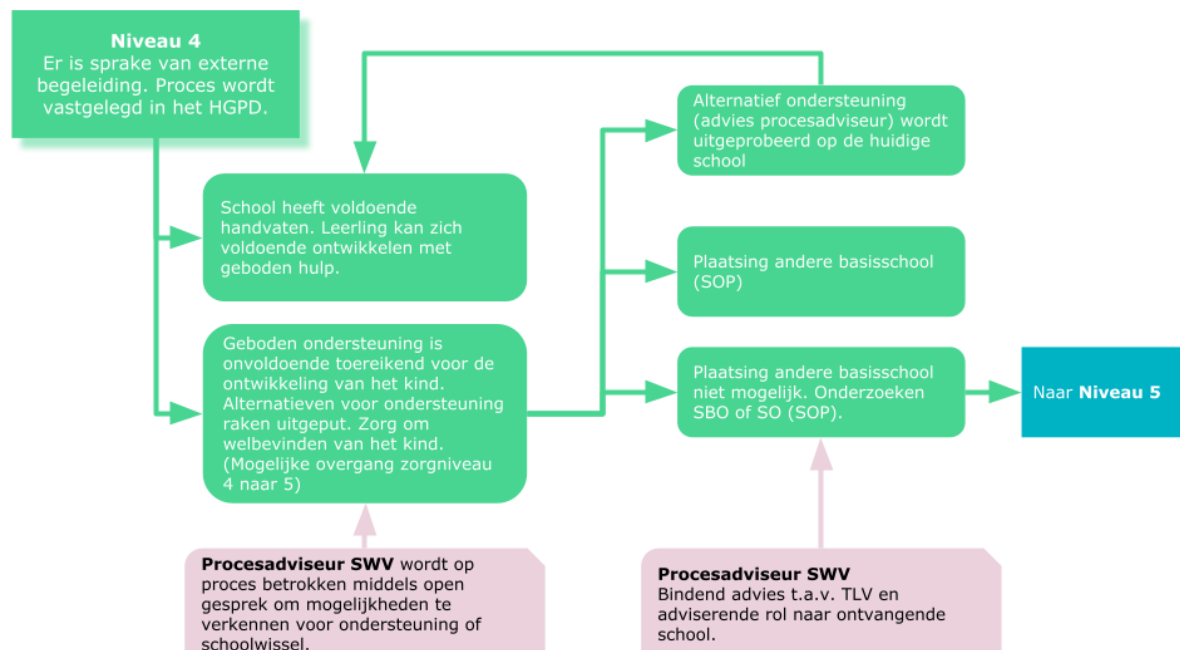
**Niveau 4**
Er is sprake van externe begeleiding. Proces wordt vastgelegd in het HGPD.

School heeft voldoende handvaten. Leerling kan zich voldoende ontwikkelen met geboden hulp.

Geboden ondersteuning is onvoldoende toereikend voor de ontwikkeling van het kind. Alternatieven voor ondersteuning raken uitgeput. Zorg om welbevinden van het kind. (Mogelijke overgang zorgniveau 4 naar 5)

Alternatief ondersteuning (advies procesadviseur) wordt uitgeprobeerd op de huidige school

Plaatsing andere basisschool (SOP)

Plaatsing andere basisschool niet mogelijk. Onderzoeken SBO of SO (SOP).

Naar **Niveau 5**

**Procesadviseur SWV** wordt op proces betrokken middels open gesprek om mogelijkheden te verkennen voor ondersteuning of schoolwissel.

**Procesadviseur SWV**
Bindend advies t.a.v. TLV en adviserende rol naar ontvangende school.